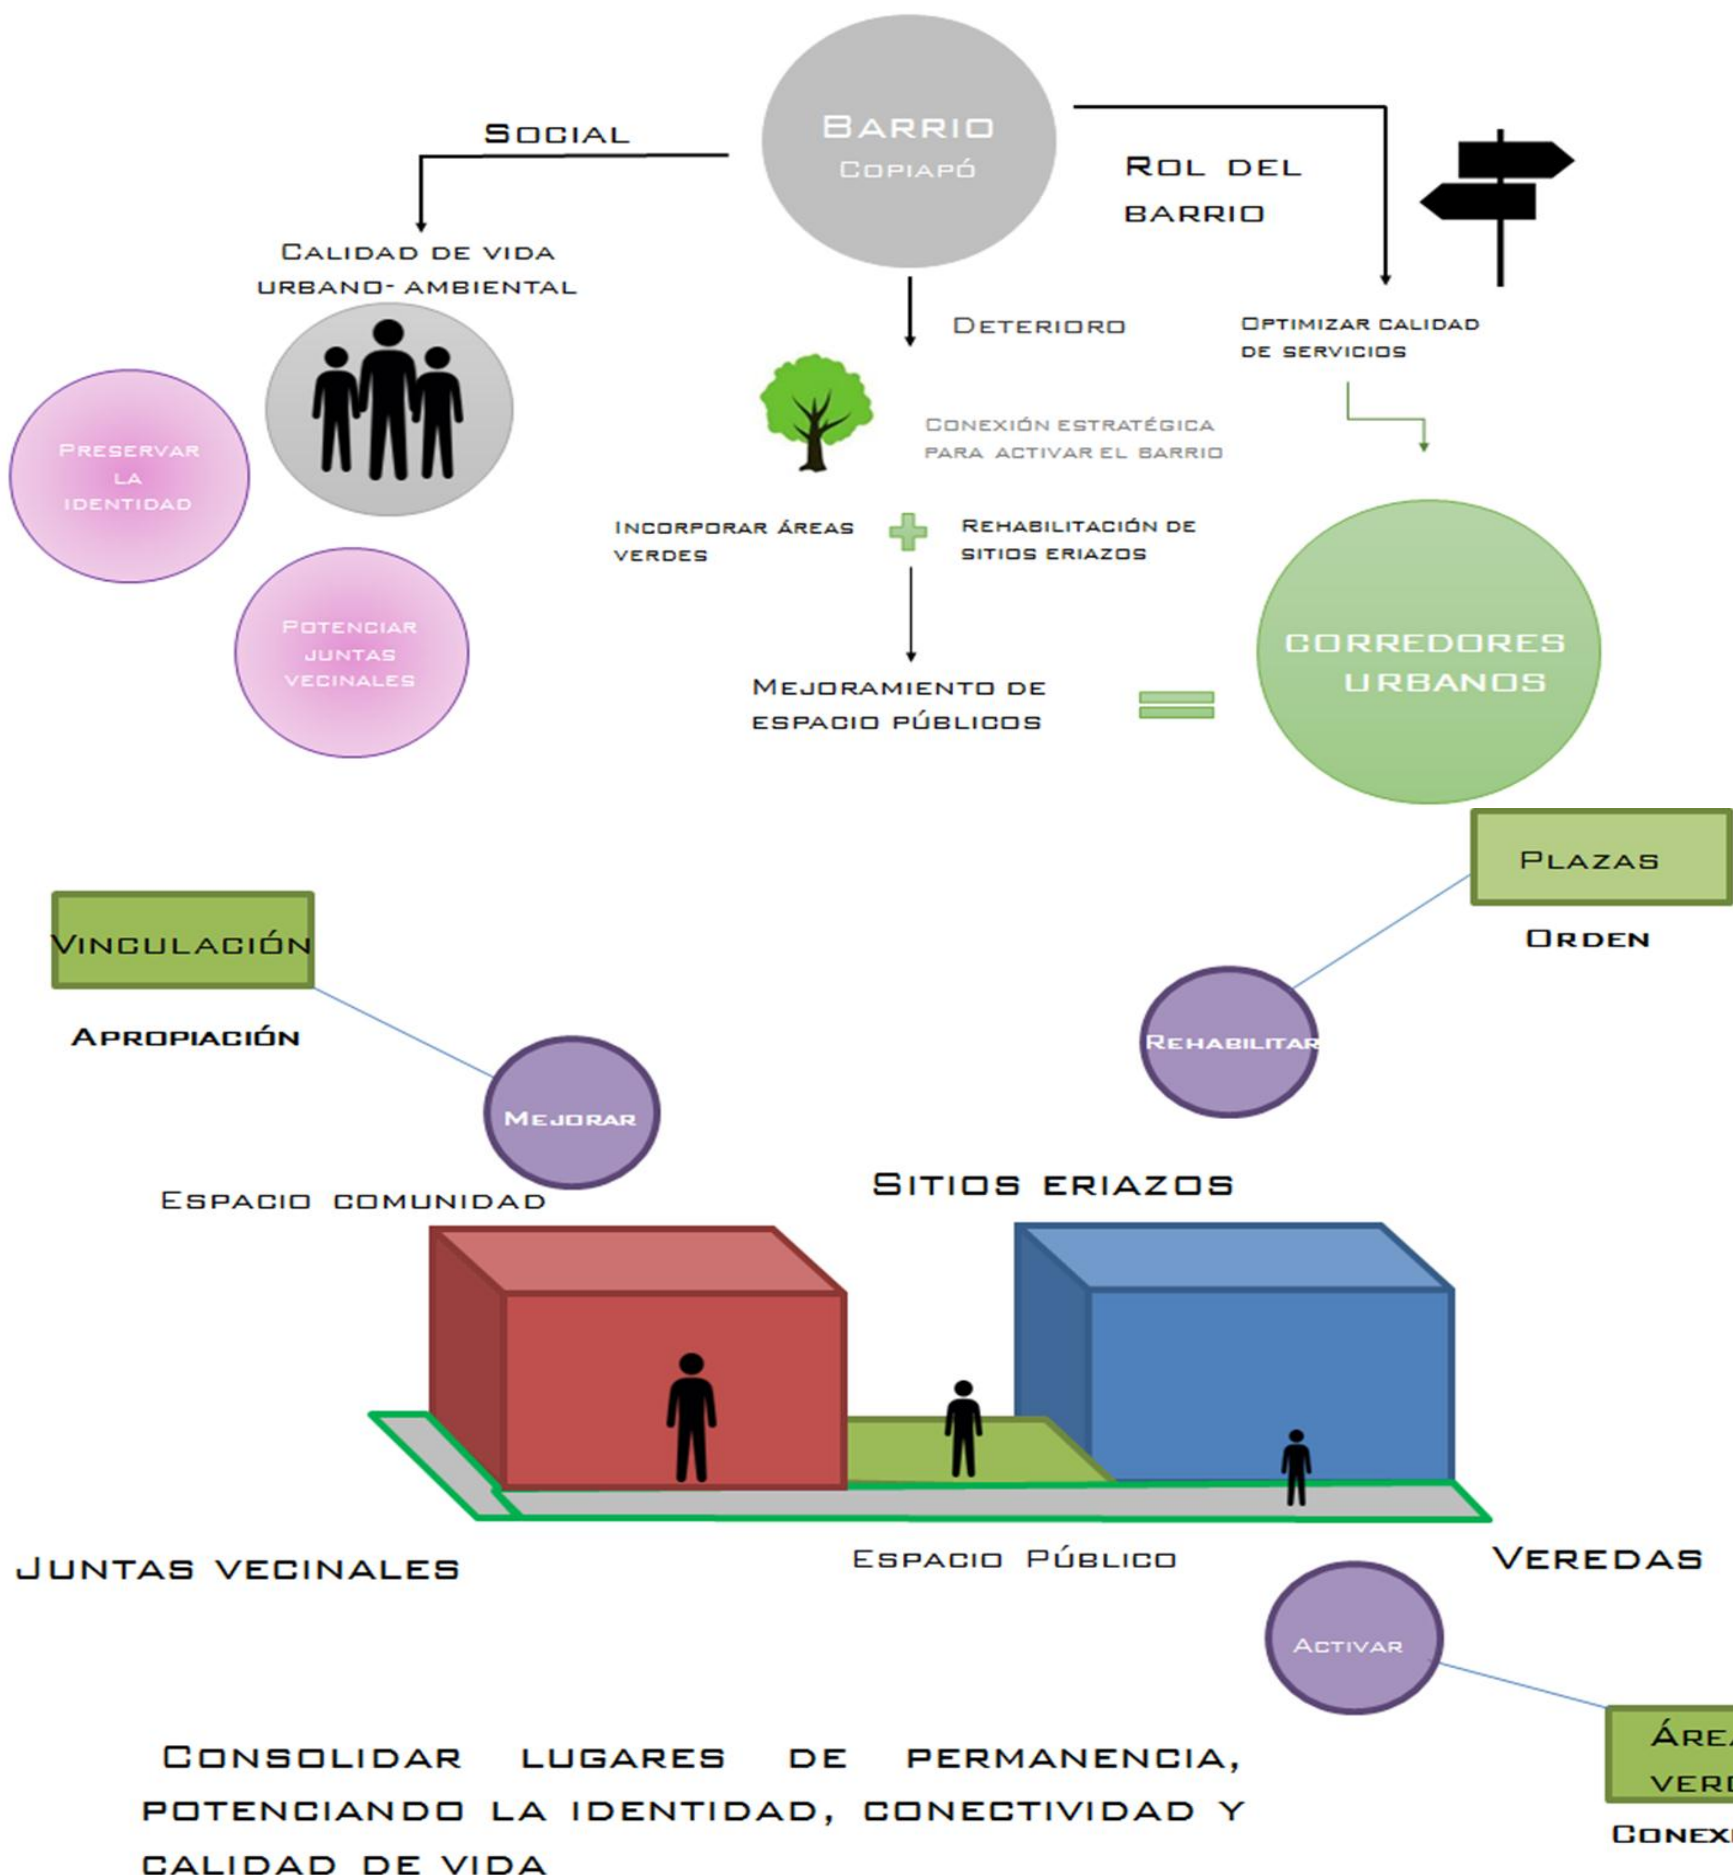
Barrio
Copiapó

Social

Rol del barrio

Calidad de vida urbano- ambiental

Deterioro

Optimizar calidad de servicios

Preservar la identidad

Potenciar juntas vecinales

Conexión estratégica para activar el barrio

Incorporar áreas verdes

Rehabilitación de sitios eriazos

Mejoramiento de espacio públicos

Corredores urbanos

Plazas

Orden

Vinculación

Apropiación

Rehabilitar

Mejorar

Espacio comunidad

Sitios eriazos

Juntas vecinales

Espacio Público

Veredas

Activar

Área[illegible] verd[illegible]

Conex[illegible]

Consolidar lugares de permanencia, potenciando la identidad, conectividad y calidad de vida